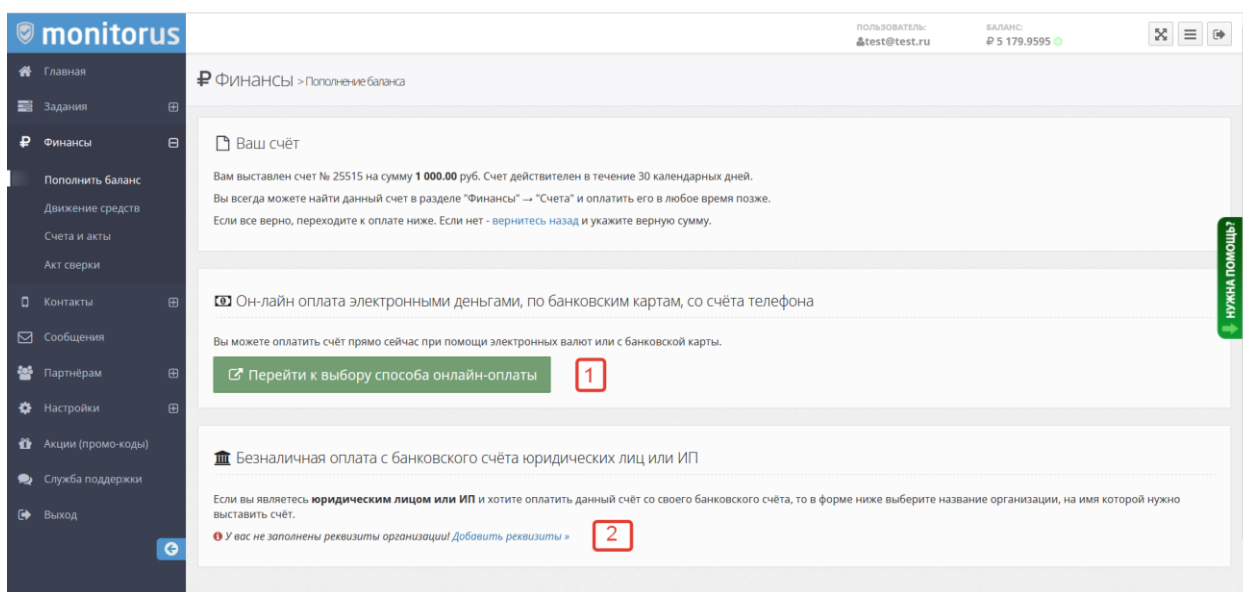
monitorus

ПОЛЬЗОВАТЕЛЬ:
test@test.ru

БАЛАНС:
₽ 5 179.9595

Главная
Задания
Финансы
Пополнить баланс
Движение средств
Счета и акты
Акт сверки
Контакты
Сообщения
Партнёрам
Настройки
Акции (промо-коды)
Служба поддержки
Выход

₽ Финансы > Пополнение баланса

Ваш счёт

Вам выставлен счет № 25515 на сумму **1 000.00** руб. Счет действителен в течение 30 календарных дней.

Вы всегда можете найти данный счет в разделе "Финансы" → "Счета" и оплатить его в любое время позже.

Если все верно, переходите к оплате ниже. Если нет - вернитесь назад и укажите верную сумму.

НУЖНА ПОМОЩЬ?

Он-лайн оплата электронными деньгами, по банковским картам, со счёта телефона

Вы можете оплатить счёт прямо сейчас при помощи электронных валют или с банковской карты.

Перейти к выбору способа онлайн-оплаты

1

Безналичная оплата с банковского счёта юридических лиц или ИП

Если вы являетесь **юридическим лицом или ИП** и хотите оплатить данный счёт со своего банковского счёта, то в форме ниже выберите название организации, на имя которой нужно выставить счёт.

У вас не заполнены реквизиты организации! Добавить реквизиты »

2